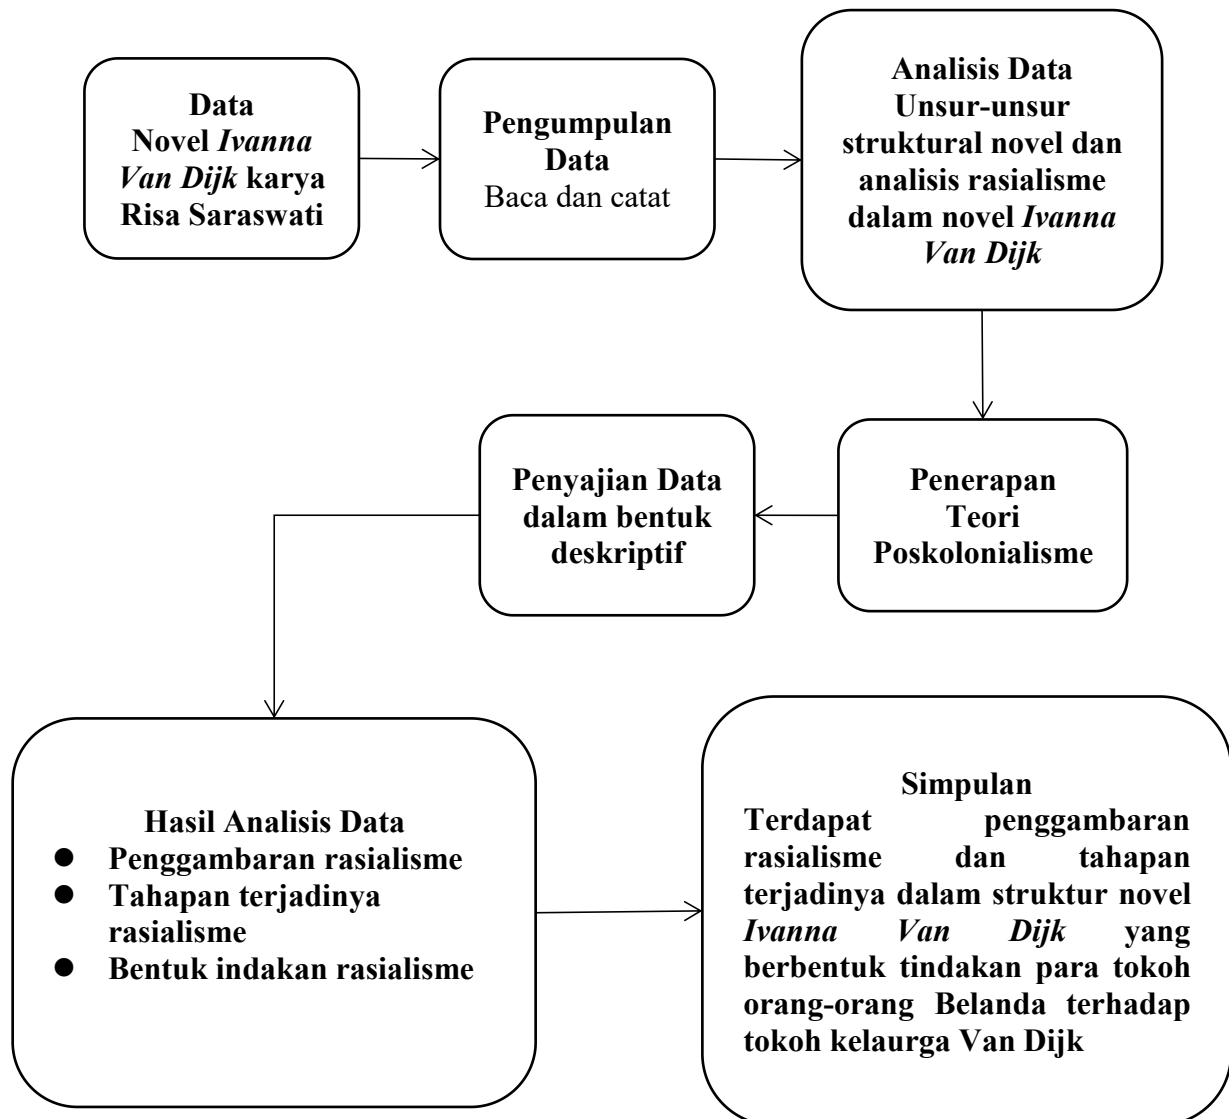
Data
Novel Ivanna Van Dijk karya Risa Saraswati

Pengumpulan Data
Baca dan catat

Analisis Data
Unsur-unsur struktural novel dan analisis rasialisme dalam novel Ivanna Van Dijk

Penerapan Teori Poskolonialisme

Penyajian Data dalam bentuk deskriptif

Hasil Analisis Data
- Penggambaran rasialisme
- Tahapan terjadinya rasialisme
- Bentuk indakan rasialisme

Simpulan
Terdapat penggambaran rasialisme dan tahapan terjadinya dalam struktur novel Ivanna Van Dijk yang berbentuk tindakan para tokoh orang-orang Belanda terhadap tokoh kelaurga Van Dijk